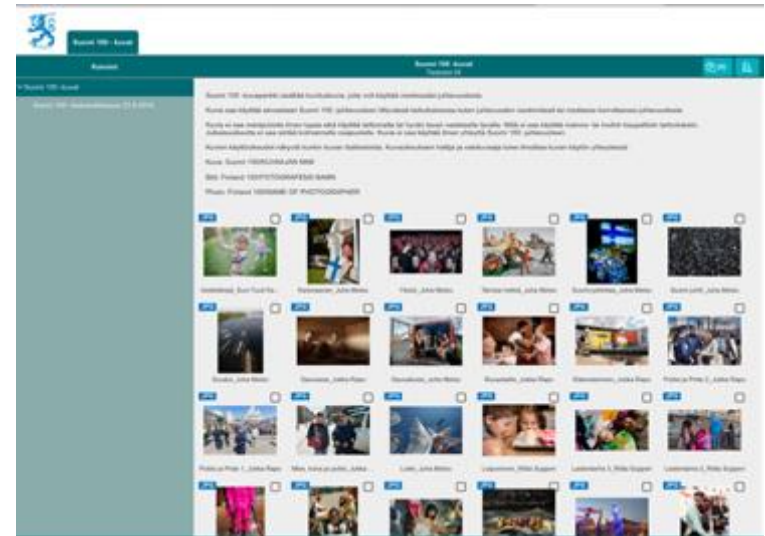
Suomi 100 -kuvat

Kansiot

Suomi 100 -kuvat
Tiedostot 34

Suomi 100 -kuvat

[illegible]

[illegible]

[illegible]

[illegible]

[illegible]

Kuva: Suomi 100/KUVAAJAN NIMI

Bild: Finland 100/FOTOGRAFENS NAMN

Photo: Finland 100/NAME OF PHOTOGRAPHER

JPG
JPG
JPG
JPG
JPG
JPG

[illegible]
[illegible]_Juha Metso
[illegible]_Juha Metso
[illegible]_Juha Metso
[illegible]_Juha Metso
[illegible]_Juha Metso

JPG
JPG
JPG
JPG
JPG
JPG

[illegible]_Juha Metso
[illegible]_Jukka Rapo
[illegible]_Jukka Rapo
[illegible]_Jukka Rapo
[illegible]_Jukka Rapo
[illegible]_Jukka Rapo

JPG
JPG
JPG
JPG
JPG
JPG

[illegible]_Jukka Rapo
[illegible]_Jukka Rapo
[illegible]_Juha Metso
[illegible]_Riikka Kuppari
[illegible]_Riikka Kuppari
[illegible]_Riikka Kuppari

JPG
JPG
JPG
JPG
JPG
JPG